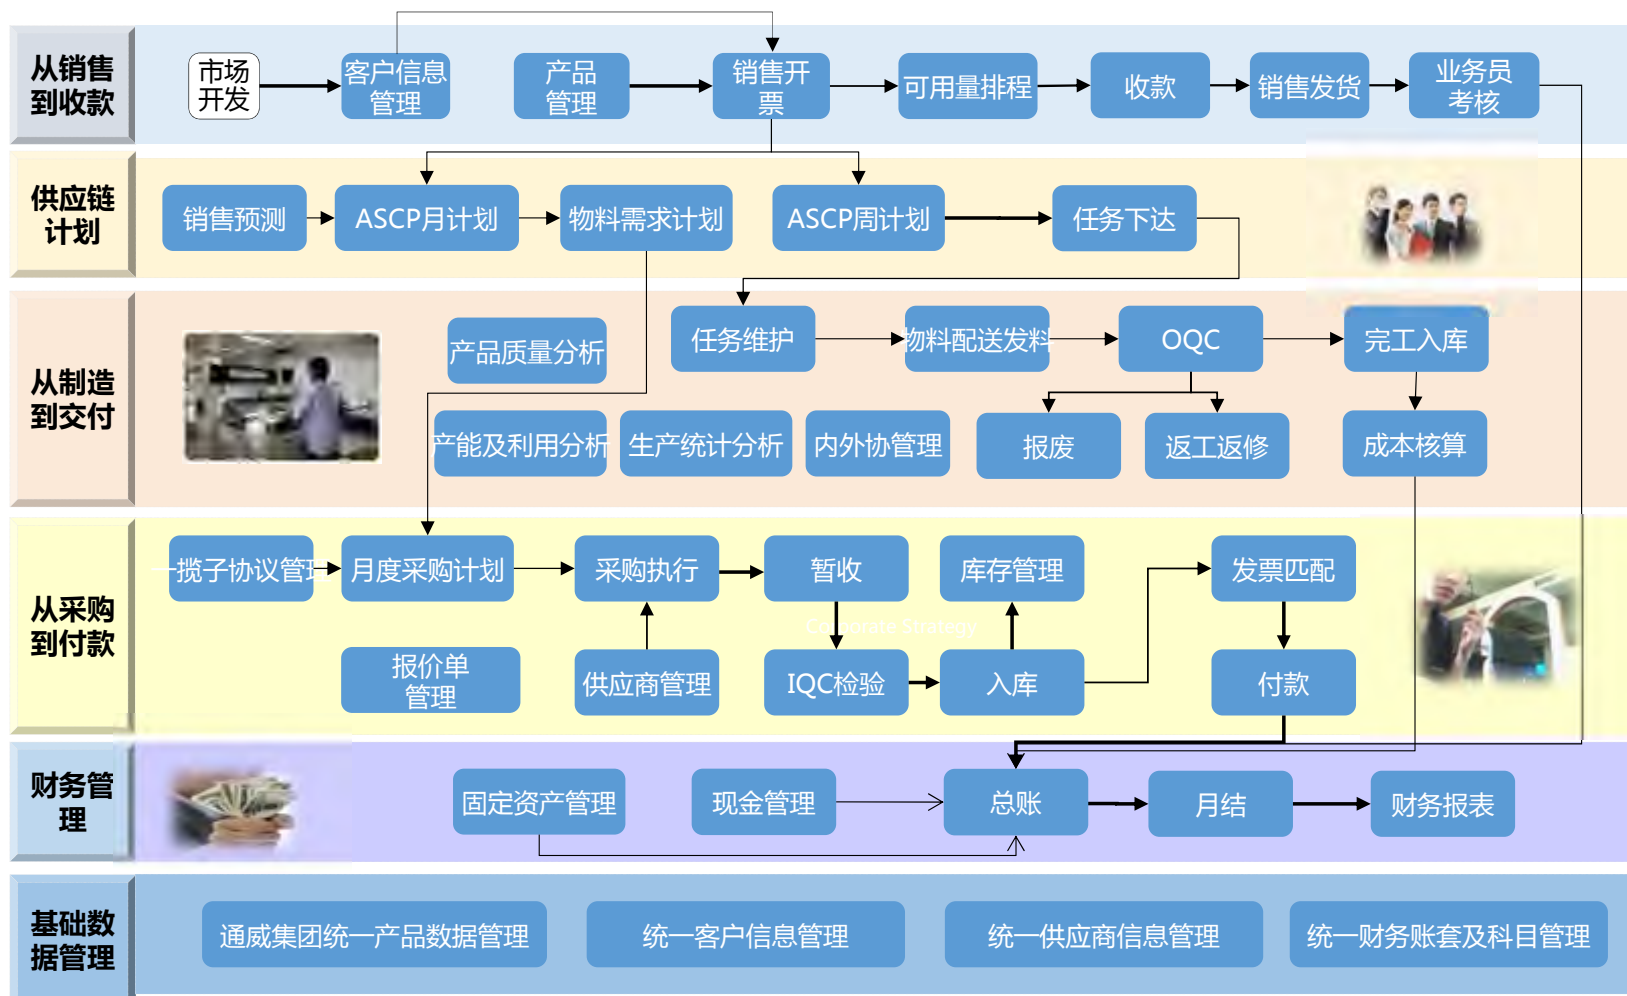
从销售到收款

市场开发
客户信息管理
产品管理
销售开票
可用量排程
收款
销售发货
业务员考核

供应链计划

销售预测
ASCP月计划
物料需求计划
ASCP周计划
任务下达

从制造到交付

产品质量分析
任务维护
物料配送发料
OQC
完工入库
产能及利用分析
生产统计分析
内外协管理
报废
返工返修
成本核算

从采购到付款

一揽子协议管理
月度采购计划
采购执行
暂收
库存管理
发票匹配
Corporate Strategy
报价单管理
供应商管理
IQC检验
入库
付款

财务管理

固定资产管理
现金管理
总账
月结
财务报表

基础数据管理

通威集团统一产品数据管理
统一客户信息管理
统一供应商信息管理
统一财务账套及科目管理